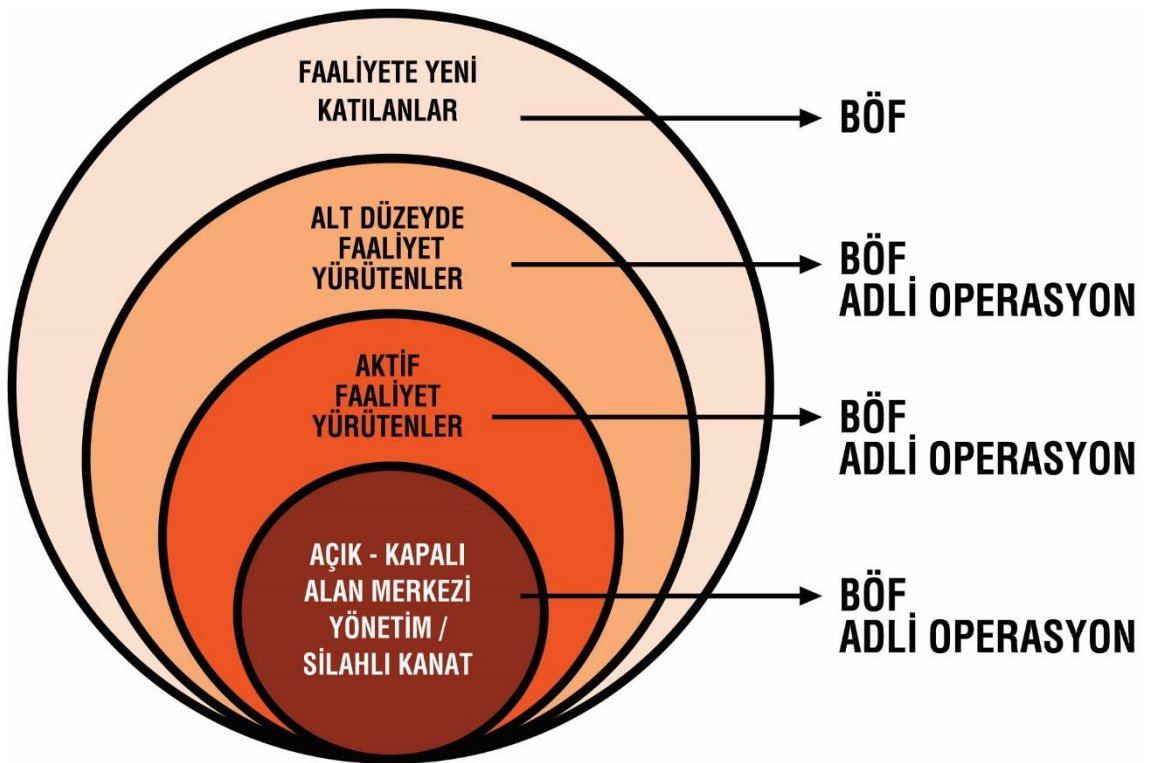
FAALİYETE YENİ KATILANLAR

BÖF

ALT DÜZEYDE FAALİYET YÜRÜTENLER

BÖF
ADLİ OPERASYON

AKTİF FAALİYET YÜRÜTENLER

BÖF
ADLİ OPERASYON

AÇIK - KAPALI ALAN MERKEZİ YÖNETİM / SİLAHLI KANAT

BÖF
ADLİ OPERASYON